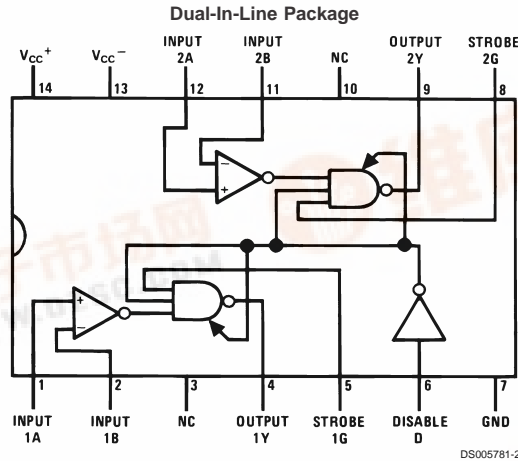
Dual-In-Line Package

$V_{CC}{}^{+}$ 14
$V_{CC}{}^{-}$ 13
INPUT 2A 12
INPUT 2B 11
NC 10
OUTPUT 2Y 9
STROBE 2G 8

−
+

+
−

1 INPUT 1A
2 INPUT 1B
3 NC
4 OUTPUT 1Y
5 STROBE 1G
6 DISABLE D
7 GND

DS005781-2